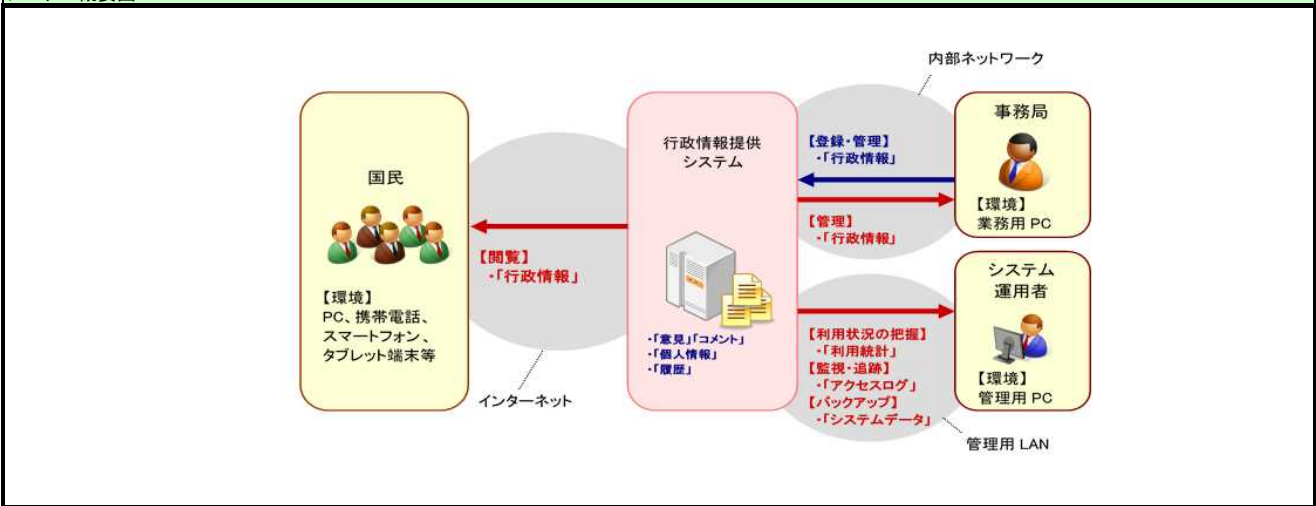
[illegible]

内部ネットワーク

国民

【環境】
PC、携帯電話、スマートフォン、タブレット端末等

【閲覧】
・「行政情報」

インターネット

行政情報提供システム

・「意見」「コメント」
・「個人情報」
・「履歴」

【登録・管理】
・「行政情報」

【管理】
・「行政情報」

事務局

【環境】
業務用 PC

システム運用者

【環境】
管理用 PC

【利用状況の把握】
・「利用統計」
【監視・追跡】
・「アクセスログ」
【バックアップ】
・「システムデータ」

管理用 LAN